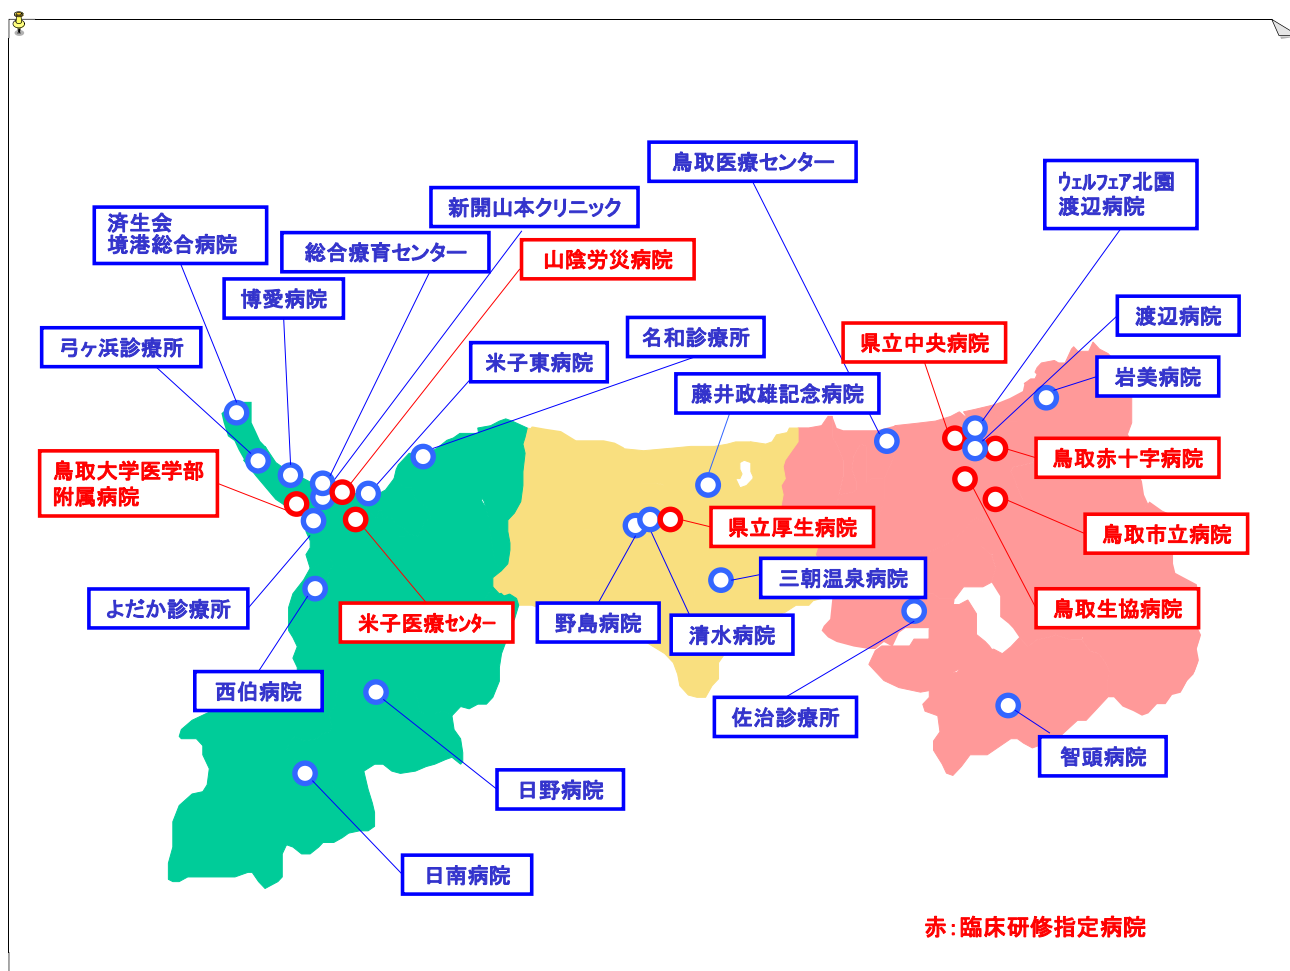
鳥取医療センター

ウェルフェア北園
渡辺病院

新開山本クリニック

済生会
境港総合病院

総合療育センター

山陰労災病院

博愛病院

渡辺病院

名和診療所

県立中央病院

弓ヶ浜診療所

米子東病院

岩美病院

藤井政雄記念病院

鳥取大学医学部
附属病院

鳥取赤十字病院

県立厚生病院

鳥取市立病院

三朝温泉病院

よだか診療所

米子医療センター

野島病院

鳥取生協病院

清水病院

西伯病院

佐治診療所

智頭病院

日野病院

日南病院

赤：臨床研修指定病院